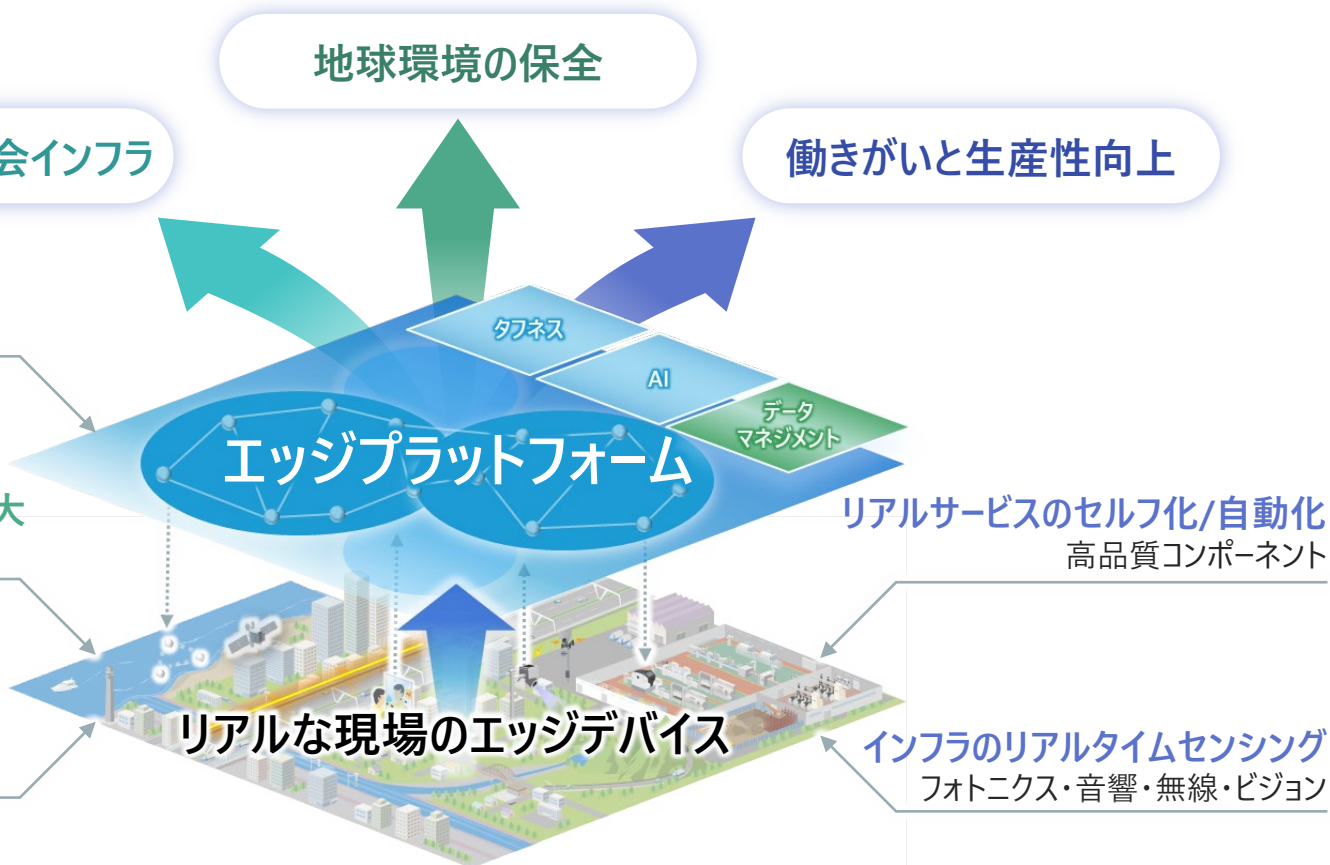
地球環境の保全

会インフラ

働きがいと生産性向上

タフネス

AI

データ
マネジメント

エッジプラットフォーム

大

リアルサービスのセルフ化/自動化
高品質コンポーネント

リアルな現場のエッジデバイス

インフラのリアルタイムセンシング
フォトニクス・音響・無線・ビジョン